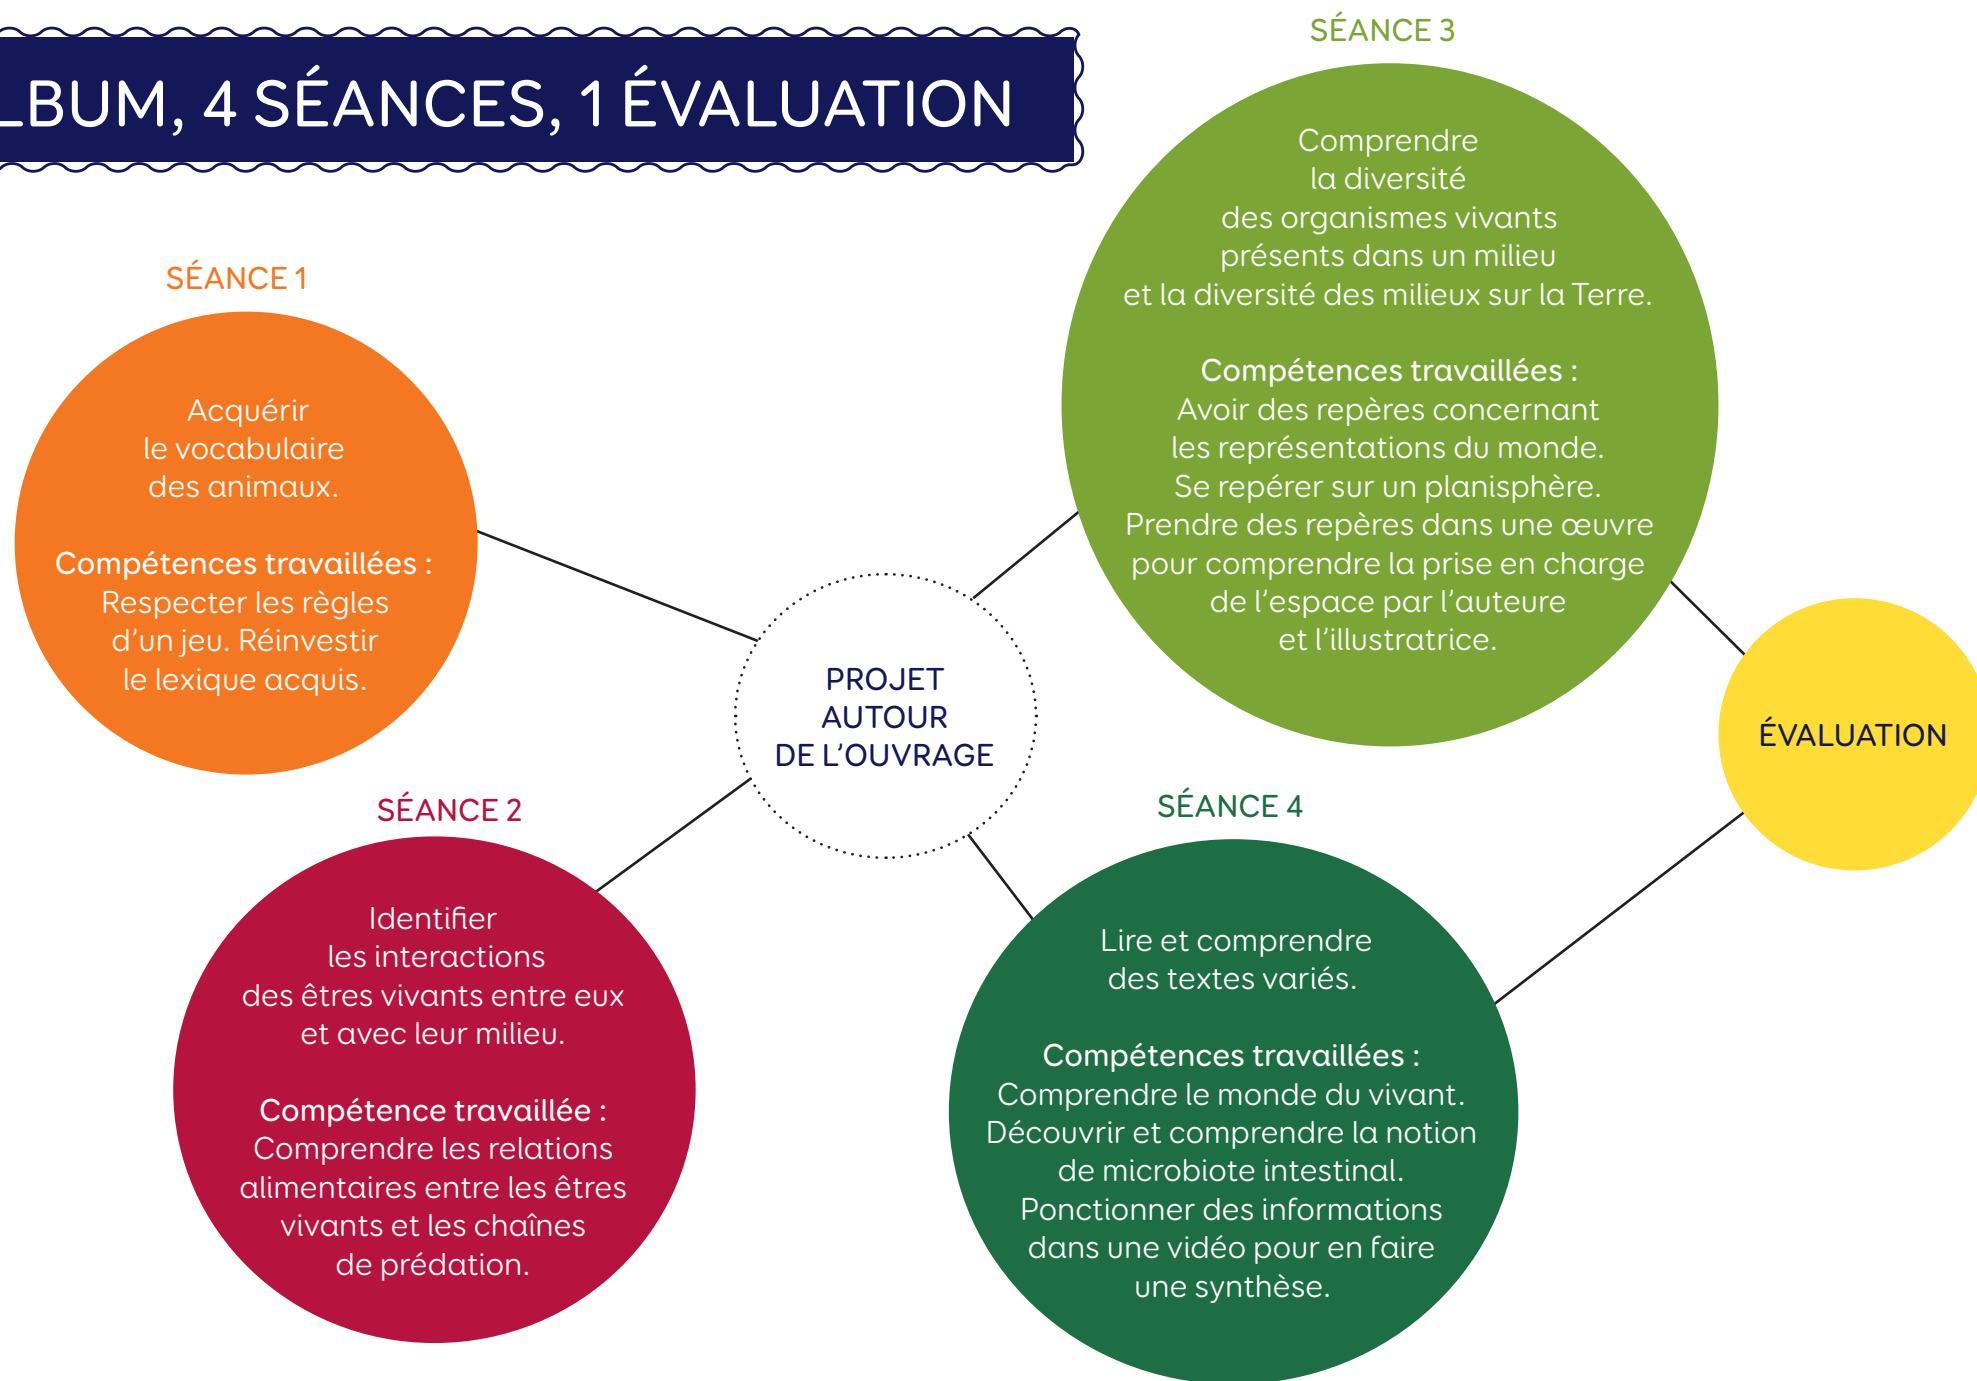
LBUM, 4 SÉANCES, 1 ÉVALUATION

SÉANCE 1

Acquérir le vocabulaire des animaux.

Compétences travaillées :
Respecter les règles d'un jeu. Réinvestir le lexique acquis.

SÉANCE 2

Identifier les interactions des êtres vivants entre eux et avec leur milieu.

Compétence travaillée :
Comprendre les relations alimentaires entre les êtres vivants et les chaînes de prédation.

PROJET AUTOUR DE L'OUVRAGE

SÉANCE 3

Comprendre la diversité des organismes vivants présents dans un milieu et la diversité des milieux sur la Terre.

Compétences travaillées :
Avoir des repères concernant les représentations du monde.
Se repérer sur un planisphère.
Prendre des repères dans une œuvre pour comprendre la prise en charge de l'espace par l'auteure et l'illustratrice.

SÉANCE 4

Lire et comprendre des textes variés.

Compétences travaillées :
Comprendre le monde du vivant.
Découvrir et comprendre la notion de microbiote intestinal.
Ponctionner des informations dans une vidéo pour en faire une synthèse.

ÉVALUATION